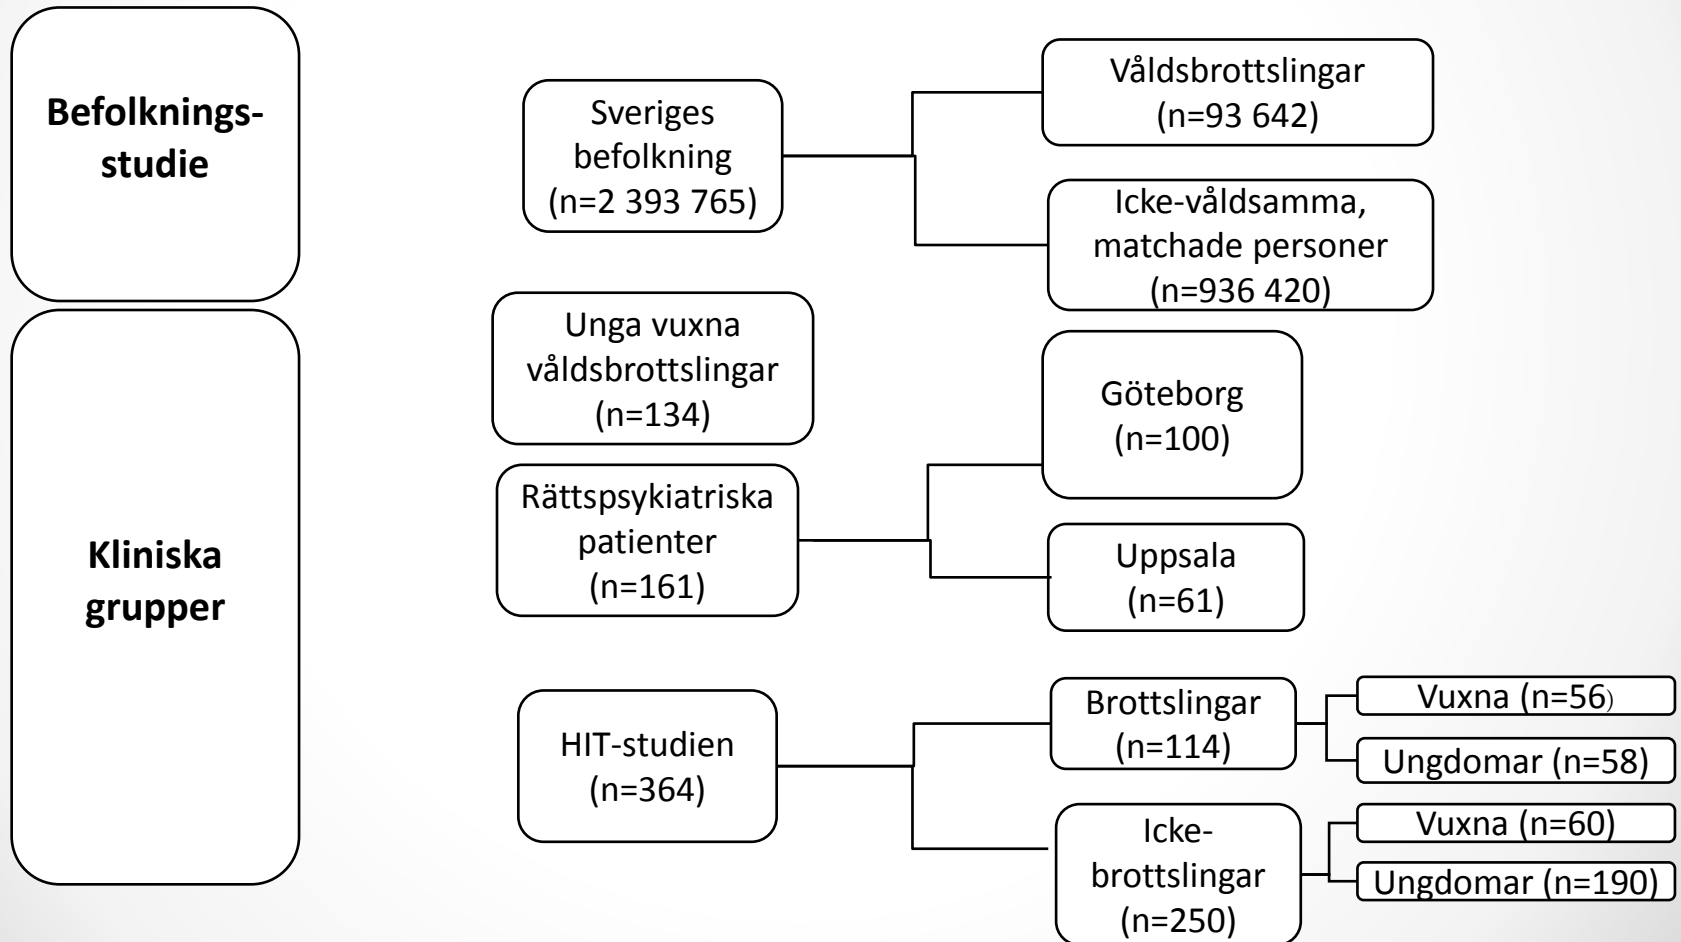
Befolkningsstudie

Sveriges befolkning (n=2 393 765)

Våldsbrottslingar (n=93 642)

Icke-våldsamma, matchade personer (n=936 420)

Kliniska grupper

Unga vuxna våldsbrottslingar (n=134)

Rättspsykiatriska patienter (n=161)

Göteborg (n=100)

Uppsala (n=61)

HIT-studien (n=364)

Brottslingar (n=114)

Vuxna (n=56)

Ungdomar (n=58)

Icke-brottslingar (n=250)

Vuxna (n=60)

Ungdomar (n=190)